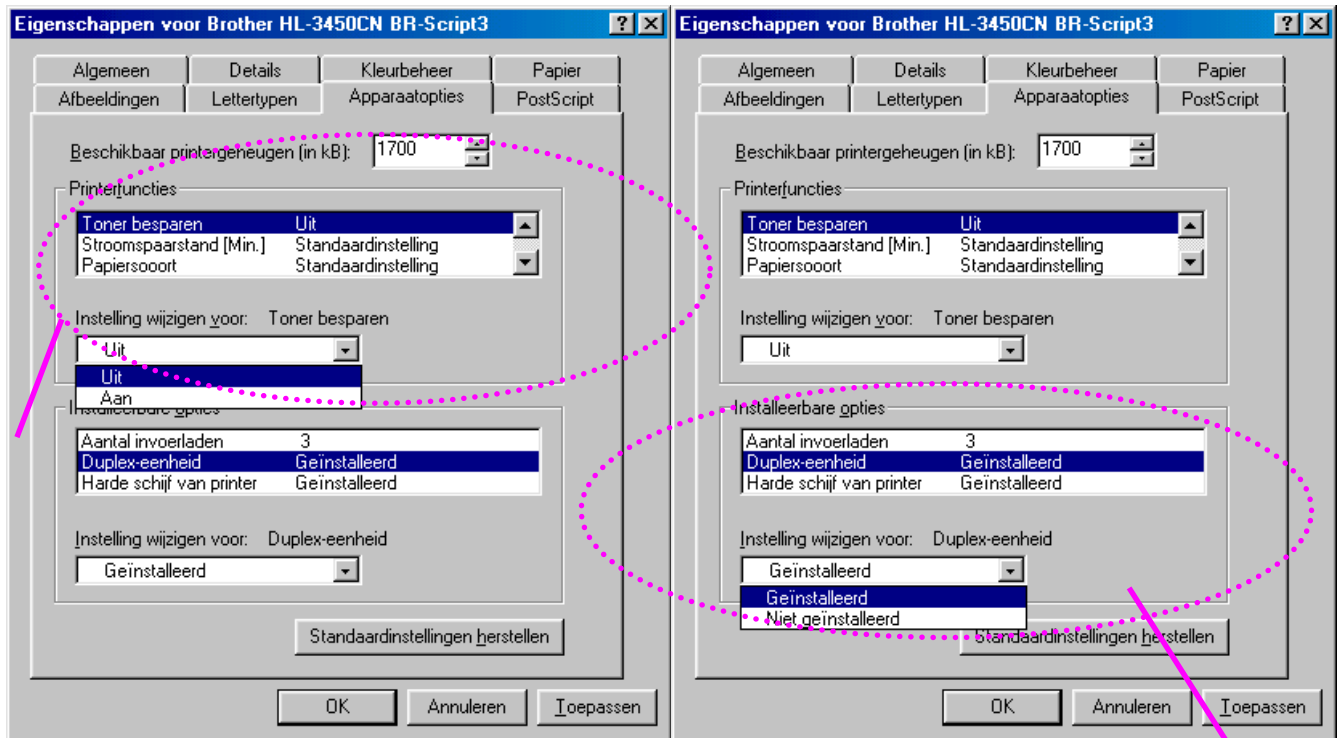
Eigenschappen voor Brother HL-3450CN BR-Script3

Algemeen | Details | Kleurbeheer | Papier
Afbeeldingen | Lettertypen | Apparaatopties | PostScript

Beschikbaar printergeheugen (in kB): 1700

Printerfuncties

| | |
|---|---|
| Toner besparen | Uit |
| Stroomspaarstand [Min.] | Standaardinstelling |
| Papiersooort | Standaardinstelling |

Instelling wijzigen voor: Toner besparen

Uit
Uit
Aan

Installeerbare opties

| | |
|---|---|
| Aantal invoerladen | 3 |
| Duplex-eenheid | Geïnstalleerd |
| Harde schijf van printer | Geïnstalleerd |

Instelling wijzigen voor: Duplex-eenheid

Geïnstalleerd

Standaardinstellingen herstellen

OK | Annuleren | Toepassen

Eigenschappen voor Brother HL-3450CN BR-Script3

Algemeen | Details | Kleurbeheer | Papier
Afbeeldingen | Lettertypen | Apparaatopties | PostScript

Beschikbaar printergeheugen (in kB): 1700

Printerfuncties

| | |
|---|---|
| Toner besparen | Uit |
| Stroomspaarstand [Min.] | Standaardinstelling |
| Papiersooort | Standaardinstelling |

Instelling wijzigen voor: Toner besparen

Uit

Installeerbare opties

| | |
|---|---|
| Aantal invoerladen | 3 |
| Duplex-eenheid | Geïnstalleerd |
| Harde schijf van printer | Geïnstalleerd |

Instelling wijzigen voor: Duplex-eenheid

Geïnstalleerd
Geïnstalleerd
Niet geïnstalleerd

Standaardinstellingen herstellen

OK | Annuleren | Toepassen